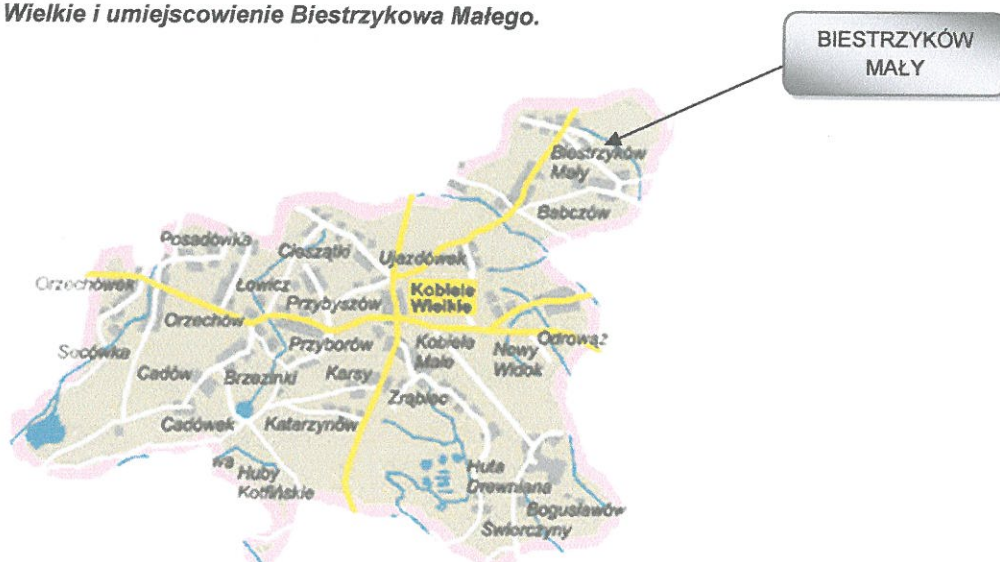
Wielkie i umiejscowienie Biestrzykowa Małego.

BIESTRZYKÓW MAŁY

Biestrzyków Mały
Babczów
Posadówka
Cieszątki
Ujazdówek
Orzechówek
Łowicz
Przybyszów
Kobiele Wielkie
Orzechów
Odrowąż
Przyborów
Kobiele Małe
Nowy Widok
Socówka
Cadów
Brzezinki
Karsy
Zrąbiec
Cadówek
Katarzynów
Huby Kotfińskie
Huta Drewniana
Bogusławów
Świerczyny
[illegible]wa